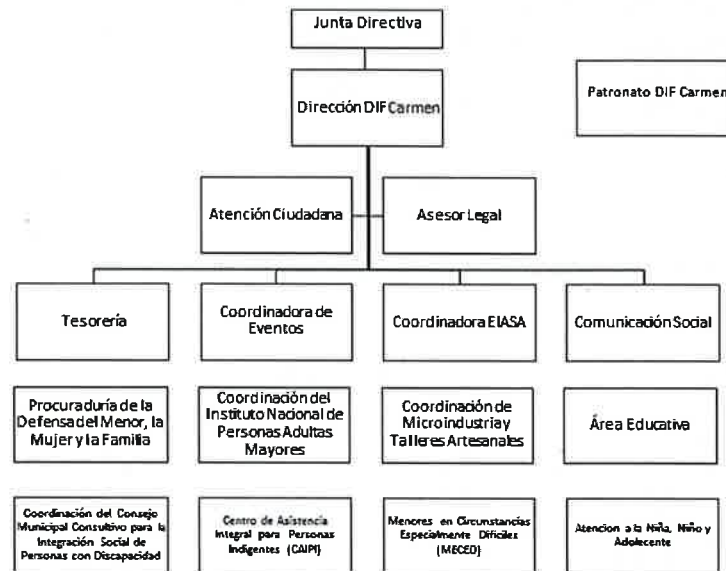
Junta Directiva

Dirección DIF Carmen

Patronato DIF Carmen

Atención Ciudadana

Asesor Legal

Tesorería

Coordinadora de Eventos

Coordinadora EIASA

Comunicación Social

Procuraduría de la Defensa del Menor, la Mujer y la Familia

Coordinación del Instituto Nacional de Personas Adultas Mayores

Coordinación de Microindustria y Talleres Artesanales

Área Educativa

Coordinación del Consejo Municipal Consultivo para la Integración Social de Personas con Discapacidad

Centro de Asistencia Integral para Personas Indigentes (CAIPI)

Menores en Circunstancias Especialmente Difíciles (MECED)

Atencion a la Niña, Niño y Adolecente